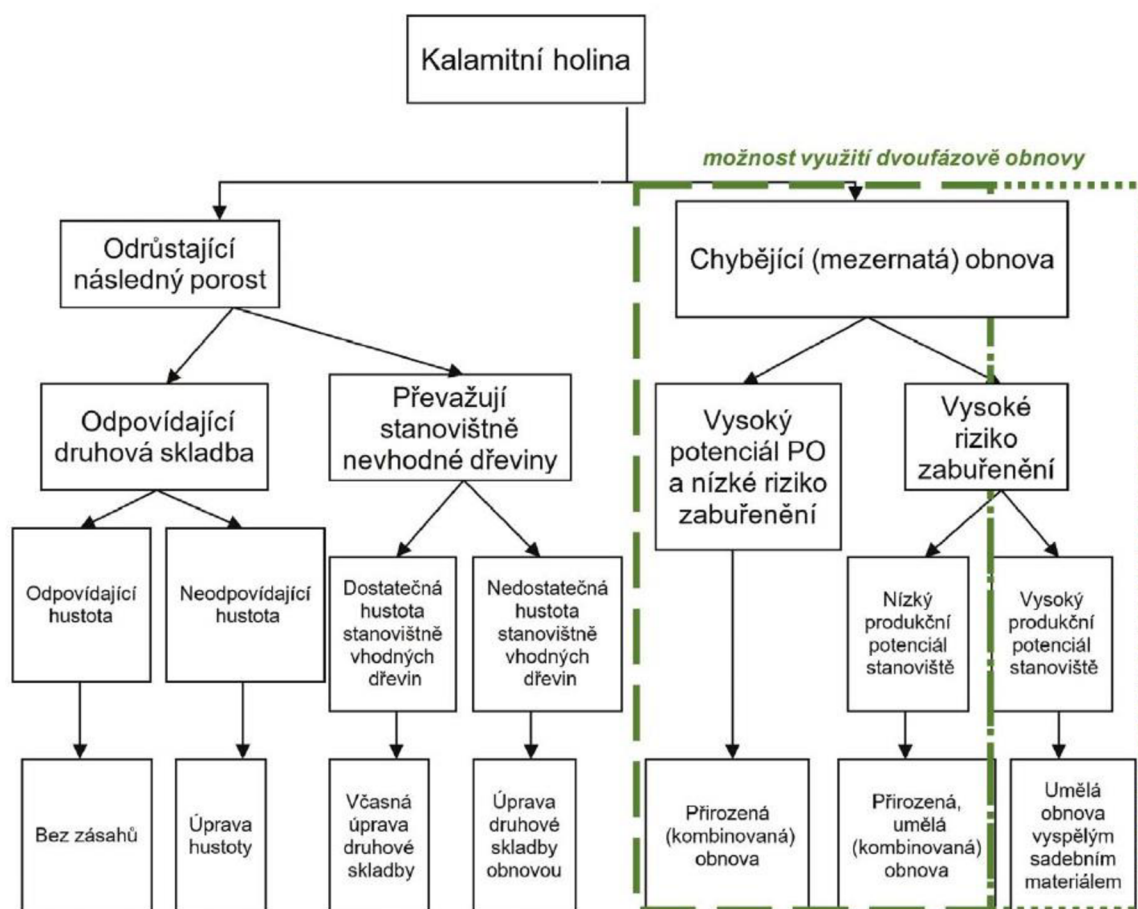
Kalamitní holina

možnost využití dvoufázové obnovy

Odrůstající následný porost

Chybějící (mezernatá) obnova

Odpovídající druhová skladba

Převažují stanovištně nevhodné dřeviny

Vysoký potenciál PO a nízké riziko zabuřenění

Vysoké riziko zabuřenění

Odpovídající hustota

Neodpovídající hustota

Dostatečná hustota stanovištně vhodných dřevin

Nedostatečná hustota stanovištně vhodných dřevin

Nízký produkční potenciál stanoviště

Vysoký produkční potenciál stanoviště

Bez zásahů

Úprava hustoty

Včasná úprava druhové skladby

Úprava druhové skladby obnovou

Přirozená (kombinovaná) obnova

Přirozená, umělá (kombinovaná) obnova

Umělá obnova vyspělým sadebním materiálem